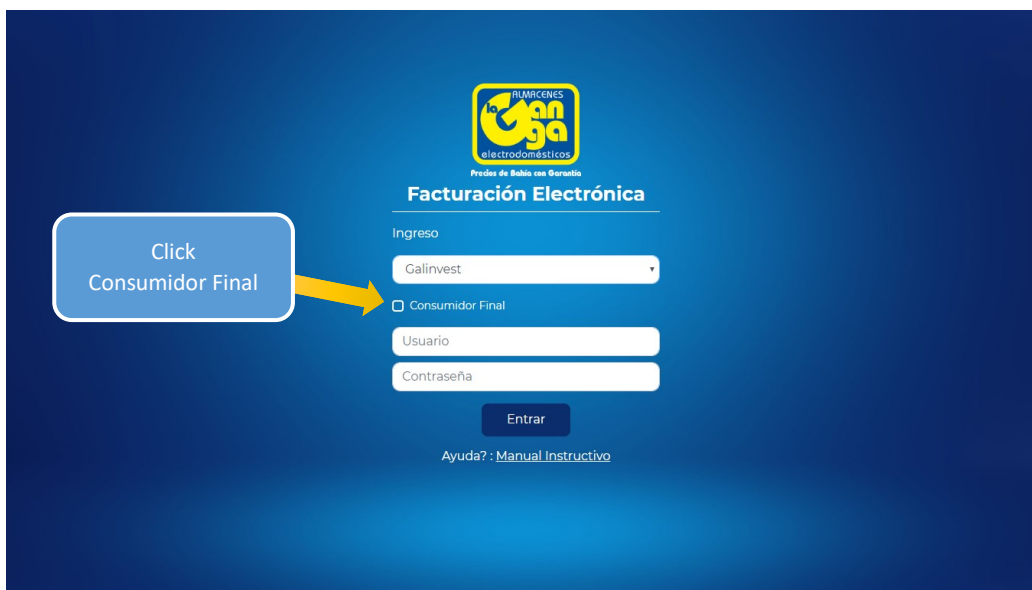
ALMACENES
la Ganga
electrodomésticos
Precios de Bahía con Garantía

Facturación Electrónica

Click
Consumidor Final

Ingreso

Galinvest

Consumidor Final

Usuario

Contraseña

Entrar

Ayuda? : Manual Instructivo